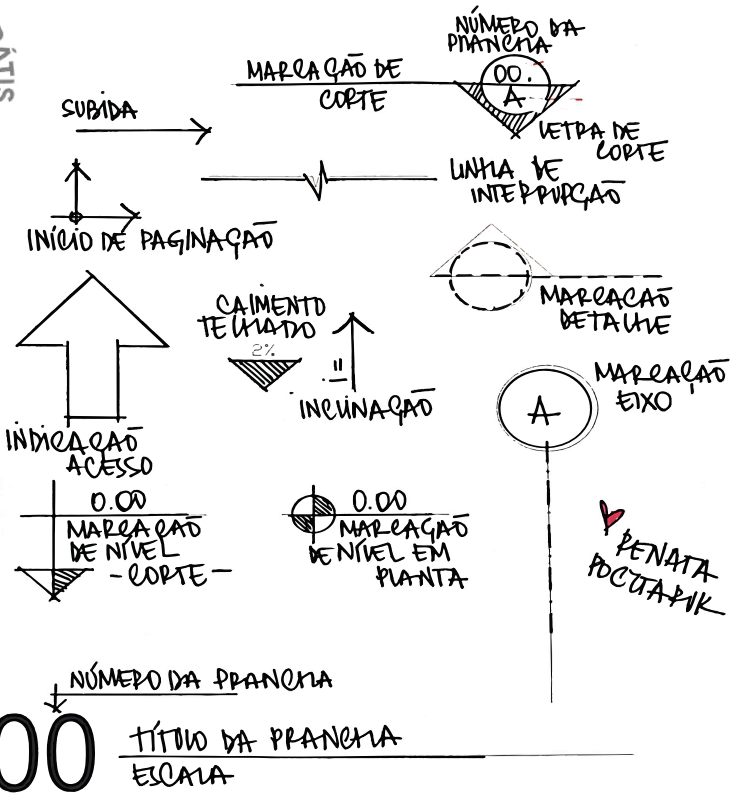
NÚMERO DA PRANCHA
MARCAÇÃO DE CORTE
00.
A
LETRA DE CORTE
SUBIDA
LINHA DE INTERRUPÇÃO
INÍCIO DE PAGINAÇÃO
MARCAÇÃO DETALHE
CAIMENTO TELHADO
2%
i
INCLINAÇÃO
MARCAÇÃO EIXO
A
INDICAÇÃO ACESSO
0.00
MARCAÇÃO DE NÍVEL
-CORTE-
0.00
MARCAÇÃO DE NÍVEL EM PLANTA
RENATA ROCTAPIK
NÚMERO DA PRANCHA
00
TÍTULO DA PRANCHA
ESCALA